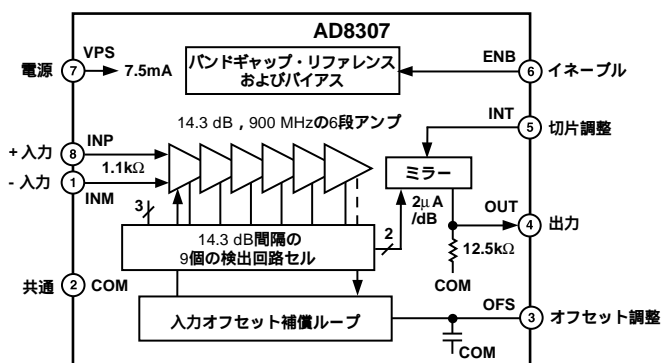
AD8307

電源 7 VPS 7.5mA

バンドギャップ・リファレンス およびバイアス

ENB 6 イネーブル

14.3 dB，900 MHzの6段アンプ

INT 5 切片調整

+入力 8 INP

1.1kΩ

-入力 1 INM

ミラー

3

2μA /dB

OUT 4 出力

14.3 dB間隔の 9個の検出回路セル

2

12.5kΩ

COM

共通 2 COM

OFS 3 オフセット調整

入力オフセット補償ループ

COM